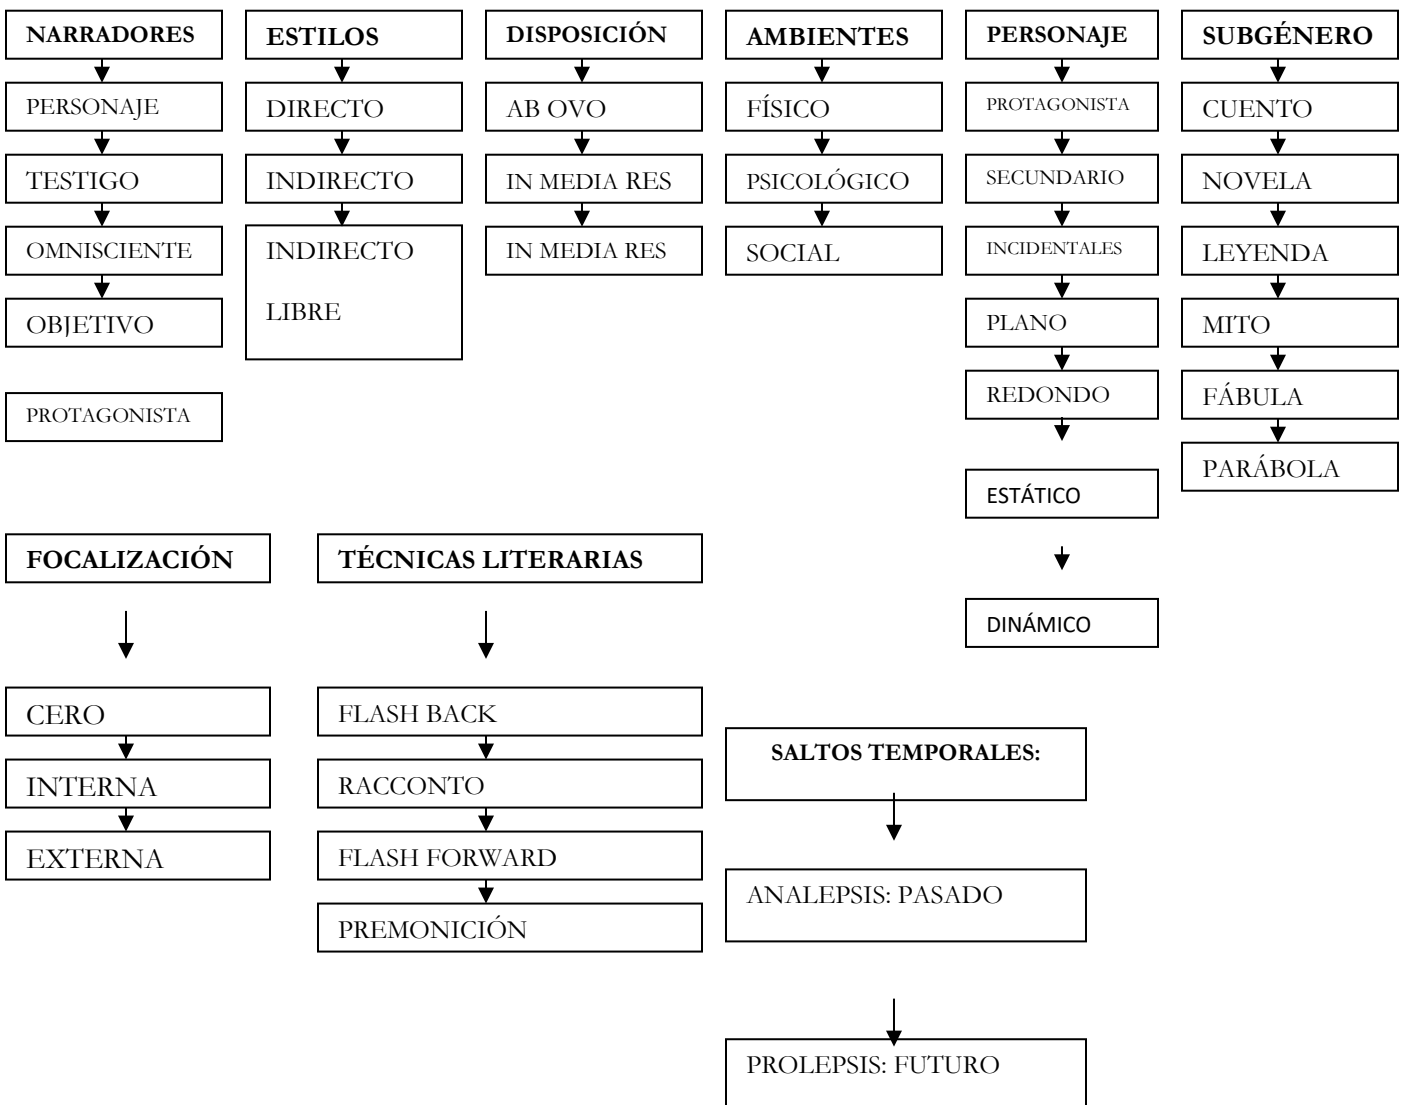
NARRADORES

PERSONAJE

TESTIGO

OMNISCIENTE

OBJETIVO

PROTAGONISTA

ESTILOS

DIRECTO

INDIRECTO

INDIRECTO LIBRE

DISPOSICIÓN

AB OVO

IN MEDIA RES

IN MEDIA RES

AMBIENTES

FÍSICO

PSICOLÓGICO

SOCIAL

PERSONAJE

PROTAGONISTA

SECUNDARIO

INCIDENTALES

PLANO

REDONDO

ESTÁTICO

DINÁMICO

SUBGÉNERO

CUENTO

NOVELA

LEYENDA

MITO

FÁBULA

PARÁBOLA

FOCALIZACIÓN

CERO

INTERNA

EXTERNA

TÉCNICAS LITERARIAS

FLASH BACK

RACCONTO

FLASH FORWARD

PREMONICIÓN

SALTOS TEMPORALES:

ANALEPSIS: PASADO

PROLEPSIS: FUTURO